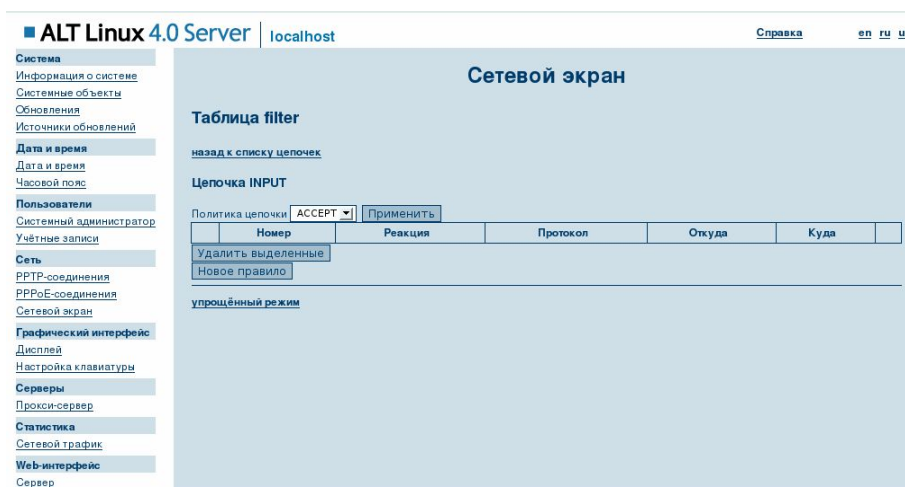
ALT Linux 4.0 Server | localhost

Справка

en ru u

Система
Информация о системе
Системные объекты
Обновления
Источники обновлений

Дата и время
Дата и время
Часовой пояс

Пользователи
Системный администратор
Учётные записи

Сеть
PPTP-соединения
PPPoE-соединения
Сетевой экран

Графический интерфейс
Дисплей
Настройка клавиатуры

Серверы
Прокси-сервер

Статистика
Сетевой трафик

Web-интерфейс
Сервер

Сетевой экран

Таблица filter

назад к списку цепочек

Цепочка INPUT

Политика цепочки ACCEPT Применить

| | Номер | Реакция | Протокол | Откуда | Куда | |
|---|---|---|---|---|---|---|

Удалить выделенные
Новое правило

упрощённый режим